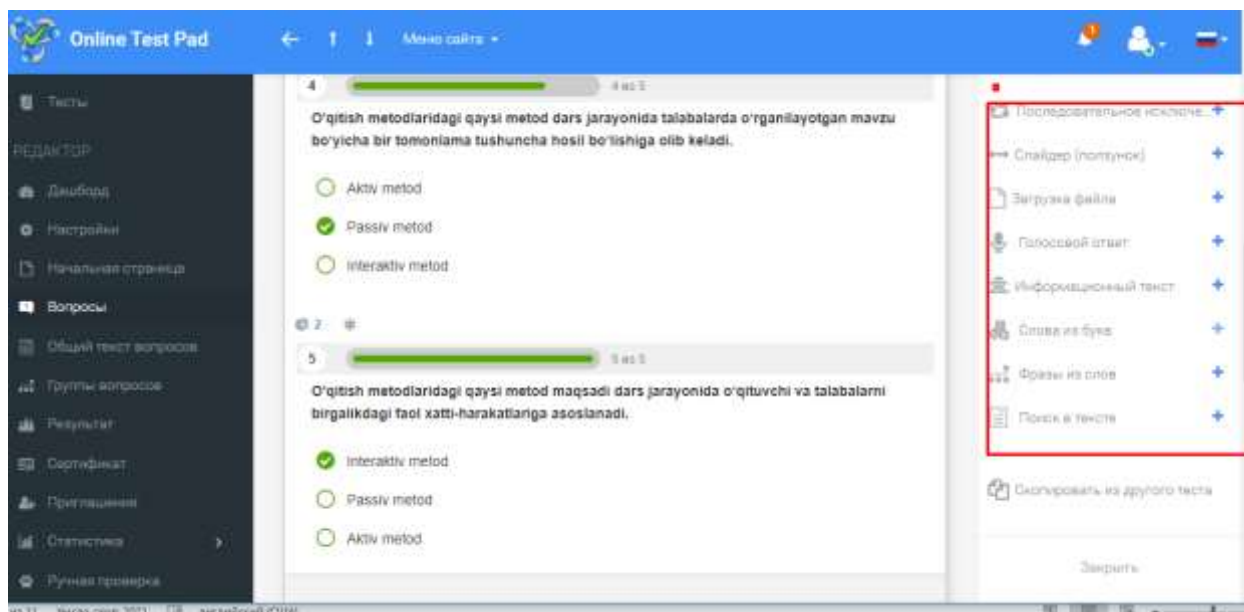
Online Test Pad

Меню сайта

Тесты

РЕДАКТОР

Дашборд

Настройки

Начальная страница

Вопросы

Общий текст вопросов

Группы вопросов

Результат

Сертификат

Приглашения

Статистика

Ручная проверка

4

4 из 5

O'qitish metodlaridagi qaysi metod dars jarayonida talabalarda o'rganilayotgan mavzu bo'yicha bir tomonlama tushuncha hosil bo'lishiga olib keladi.

Aktiv metod

Passiv metod

Interaktiv metod

2

5

5 из 5

O'qitish metodlaridagi qaysi metod maqsadi dars jarayonida o'qituvchi va talabalarni birgalikdagi faol xatti-harakatlariga asoslanadi.

Interaktiv metod

Passiv metod

Aktiv metod

Последовательное исключе...

Слайдер (ползунок)

Загрузка файла

Голосовой ответ

Информационный текст

Слова из букв

Фразы из слов

Поиск в тексте

Скопировать из другого теста

Закрыть

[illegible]